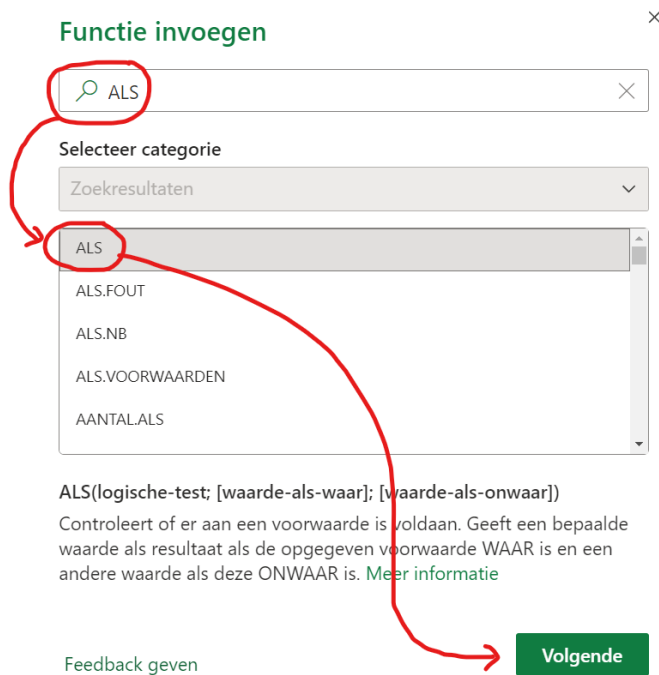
Functie invoegen

×

ALS

Selecteer categorie

Zoekresultaten

ALS
ALS.FOUT
ALS.NB
ALS.VOORWAARDEN
AANTAL.ALS

ALS(logische-test; [waarde-als-waar]; [waarde-als-onwaar])

Controleert of er aan een voorwaarde is voldaan. Geeft een bepaalde waarde als resultaat als de opgegeven voorwaarde WAAR is en een andere waarde als deze ONWAAR is. Meer informatie

Feedback geven

Volgende